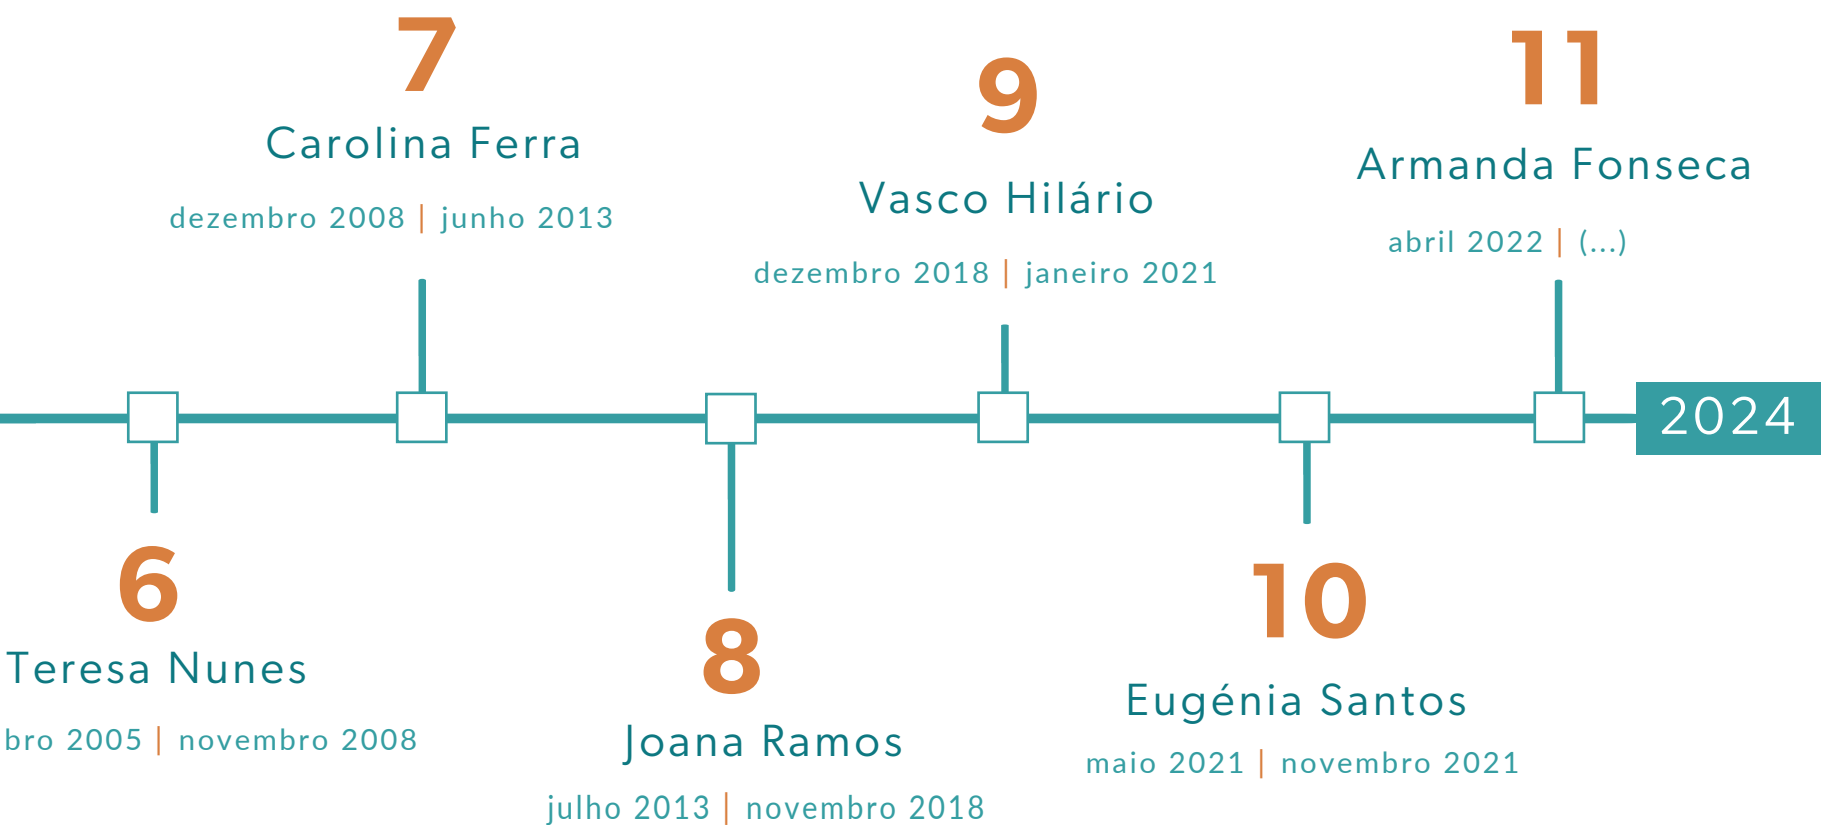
7
Carolina Ferra
dezembro 2008 | junho 2013

9
Vasco Hilário
dezembro 2018 | janeiro 2021

11
Armanda Fonseca
abril 2022 | (...)

2024

6
Teresa Nunes
bro 2005 | novembro 2008

8
Joana Ramos
julho 2013 | novembro 2018

10
Eugénia Santos
maio 2021 | novembro 2021